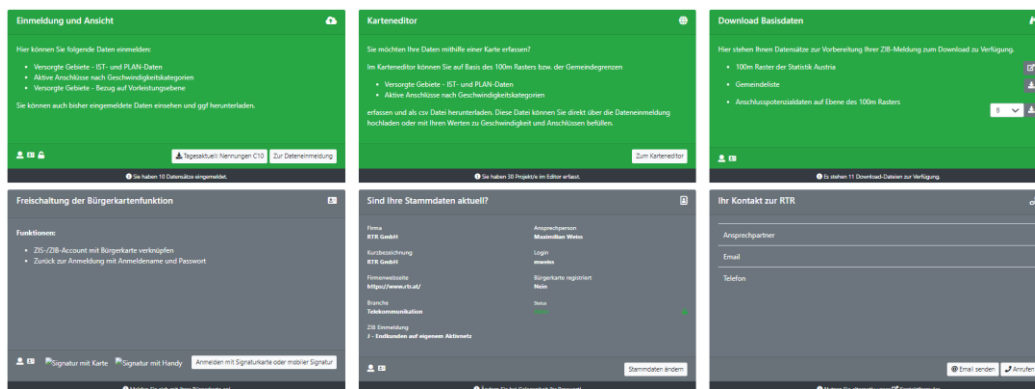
Einmeldung und Ansicht

Hier können Sie folgende Daten einmelden:

- Versorgte Gebiete - IST- und PLAN-Daten
- Aktive Anschlüsse nach Geschwindigkeitskategorien
- Versorgte Gebiete - Bezug auf Vorleistungsebene

Sie können auch bisher eingemeldete Daten einsehen und ggf herunterladen.

Tagesaktuelle Nennungen C10 Zur Dateneinmeldung

Sie haben 10 Datensätze eingemeldet.

Karteneditor

Sie möchten Ihre Daten mithilfe einer Karte erfassen?

Im Karteneditor können Sie auf Basis des 100m Rasters bzw. der Gemeindegrenzen

- Versorgte Gebiete - IST- und PLAN-Daten
- Aktive Anschlüsse nach Geschwindigkeitskategorien

erfassen und als csv Datei herunterladen. Diese Datei können Sie direkt über die Dateneinmeldung hochladen oder mit Ihren Werten zu Geschwindigkeit und Anschlüssen befüllen.

Zum Karteneditor

Sie haben 30 Projekt/e im Editor erfasst.

Download Basisdaten

Hier stehen Ihnen Datensätze zur Vorbereitung Ihrer ZIB-Meldung zum Download zu Verfügung.

- 100m Raster der Statistik Austria
- Gemeindeliste
- Anschlusspotenzialdaten auf Ebene des 100m Rasters

0

Es stehen 11 Download-Dateien zur Verfügung.

Freischaltung der Bürgerkartenfunktion

Funktionen:

- ZIS-/ZIB-Account mit Bürgerkarte verknüpfen
- Zurück zur Anmeldung mit Anmeldename und Passwort

Signatur mit Karte Signatur mit Handy Anmelden mit Signaturkarte oder mobiler Signatur

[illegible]

Sind Ihre Stammdaten aktuell?

Firma
RTR GmbH

Ansprechperson
Maximilian Weiss

Kurzbezeichnung
RTR GmbH

Login
maxwe

Firmenwebseite
https://www.rtr.at/

Bürgerkarte registriert
Nein

Branche
Telekommunikation

Status
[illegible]

ZIB Einmeldung
J - Endkunden auf eigenem Aktivnetz

Stammdaten ändern

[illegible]

Ihr Kontakt zur RTR

Ansprechpartner

Email

Telefon

Email senden Anrufen

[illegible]